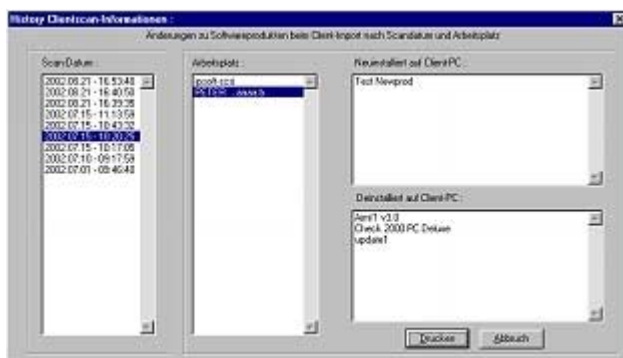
History Clientscan-Informationen :

Änderungen zu Softwareprodukten beim Client-Import nach Scandatum und Arbeitsplatz

Scan-Datum :

2002.08.21 - 16:53:48
2002.08.21 - 16:40:58
2002.08.21 - 16:29:26
2002.07.15 - 11:13:59
2002.07.15 - 10:43:32
2002.07.15 - 10:20:25
2002.07.15 - 10:17:08
2002.07.10 - 09:17:59
2002.07.01 - 09:46:48

Arbeitsplatz :

pcsoft-sccd
PETER - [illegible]

Neuinstalliert auf Client-PC :

Test Newprod

Deinstalliert auf Client-PC :

Aeril1 v3.0
Check 2000 PC Deluxe
update1

Drucken

Abbruch